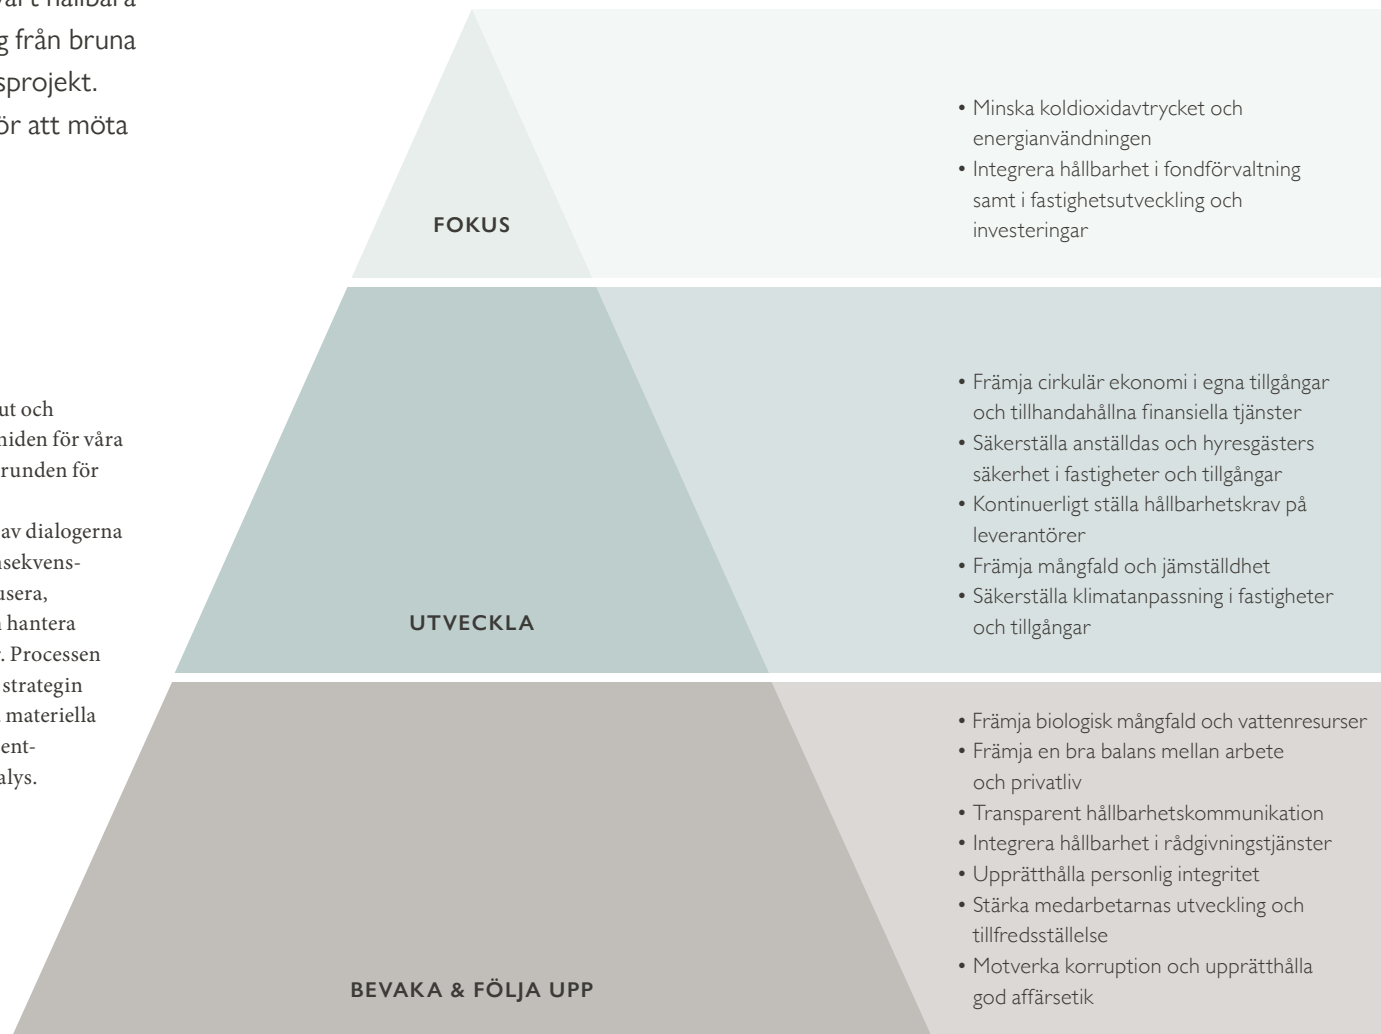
vårt hållbara
g från bruna
sprojekt.
ör att möta

ut och
niden för våra
runden för

av dialogerna
nsekvens-
usera,
hantera
. Processen
strategin
materiella
ent-
alys.

FOKUS

• Minska koldioxidavtrycket och energianvändningen
• Integrera hållbarhet i fondförvaltning samt i fastighetsutveckling och investeringar

UTVECKLA

• Främja cirkulär ekonomi i egna tillgångar och tillhandahållna finansiella tjänster
• Säkerställa anställdas och hyresgästers säkerhet i fastigheter och tillgångar
• Kontinuerligt ställa hållbarhetskrav på leverantörer
• Främja mångfald och jämställdhet
• Säkerställa klimatanpassning i fastigheter och tillgångar

BEVAKA & FÖLJA UPP

• Främja biologisk mångfald och vattenresurser
• Främja en bra balans mellan arbete och privatliv
• Transparent hållbarhetskommunikation
• Integrera hållbarhet i rådgivningstjänster
• Upprätthålla personlig integritet
• Stärka medarbetarnas utveckling och tillfredsställelse
• Motverka korruption och upprätthålla god affärsetik